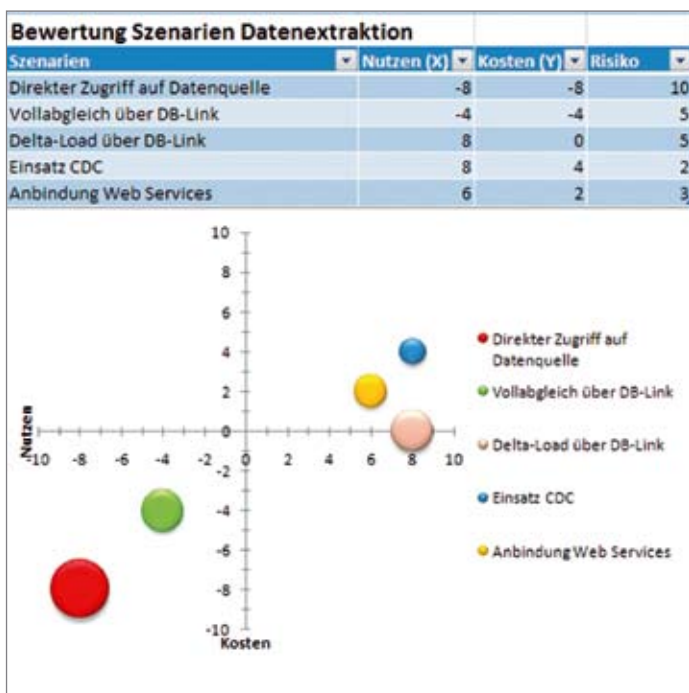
Bewertung Szenarien Datenextraktion

| Szenarien | Nutzen (X) | Kosten (Y) | Risiko |
|---|---|---|---|
| Direkter Zugriff auf Datenquelle | -8 | -8 | 10 |
| Vollabgleich über DB-Link | -4 | -4 | 5 |
| Delta-Load über DB-Link | 8 | 0 | 5 |
| Einsatz CDC | 8 | 4 | 2 |
| Anbindung Web Services | 6 | 2 | 3 |

10
8
6
4
2
0
-2
-4
-6
-8
-10
-10 -8 -6 -4 -2 0 2 4 6 8 10
Nutzen
Kosten

Direkter Zugriff auf Datenquelle
Vollabgleich über DB-Link
Delta-Load über DB-Link
Einsatz CDC
Anbindung Web Services